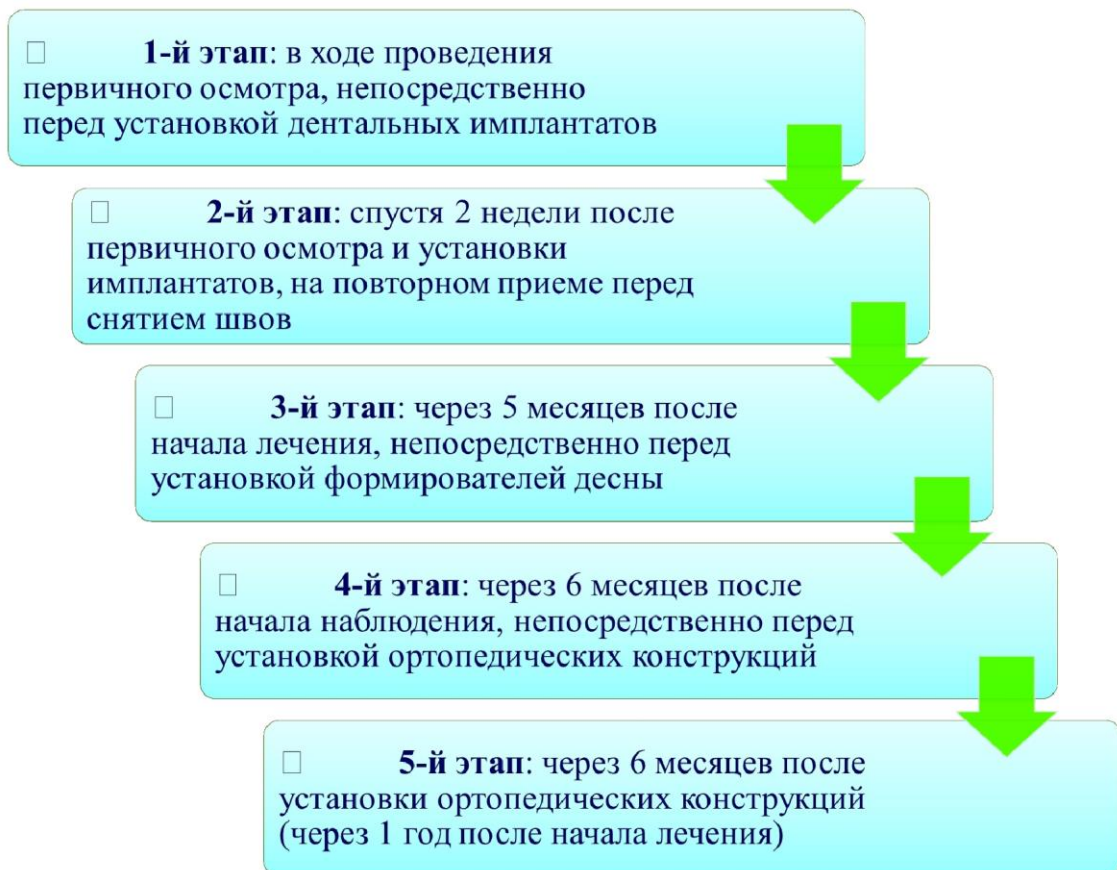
□ **1-й этап**: в ходе проведения первичного осмотра, непосредственно перед установкой дентальных имплантатов

□ **2-й этап**: спустя 2 недели после первичного осмотра и установки имплантатов, на повторном приеме перед снятием швов

□ **3-й этап**: через 5 месяцев после начала лечения, непосредственно перед установкой формирователей десны

□ **4-й этап**: через 6 месяцев после начала наблюдения, непосредственно перед установкой ортопедических конструкций

□ **5-й этап**: через 6 месяцев после установки ортопедических конструкций (через 1 год после начала лечения)